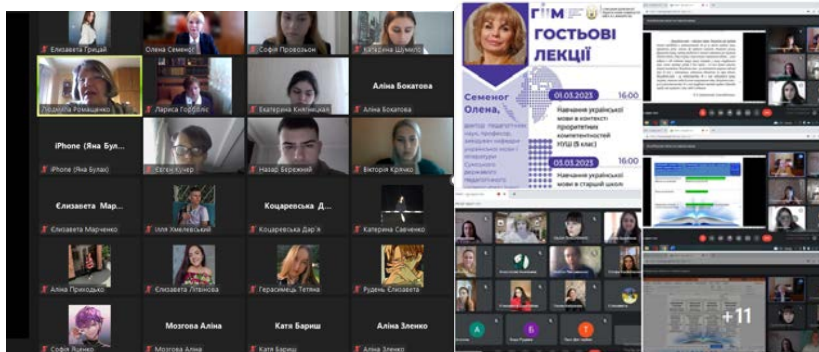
Єлизавета Грицай
Олена Семеног
Софія Прокоьон
Катерина Шумейко
Людмила Ромащенко
Лариса Горбліс
Екатерина Кияницкая
Аліна Бокатова
Аліна Бокатова
iPhone (Яна Бул...
iPhone (Яна Булах)
Євген Кучер
Назар Бережний
Вікторія Кряжко
Єлизавета Мар...
Єлизавета Марченко
Ілля Хмелевський
Коцаревська Д...
Коцаревська Дар'я
Катерина Савченко
Аліна Приходько
Єлизавета Літвінова
Герасимець Тетяна
Рудень Єлизавета
Софія Яценко
Мозгова Аліна
Мозгова Аліна
Катя Бариш
Катя Бариш
Аліна Зленко
Аліна Зленко

ГІМ
ГОСТЬОВІ ЛЕКЦІЇ
Семеног Олена,
доктор педагогічних наук, професор, завідувач кафедри української мови і літератури Сумського державного педагогічного
01.03.2023 16:00
Навчання української мови в контексті пропріетних компетентностей НУШ (5 клас)
06.03.2023 16:00
Навчання української мови в старшій школі
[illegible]
+11